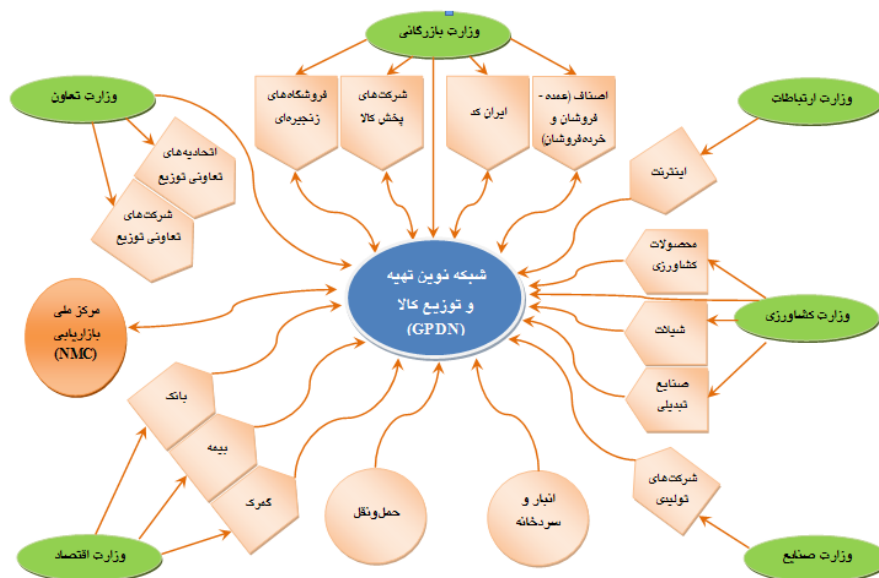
وزارت بازرگانی

فروشگاه‌های زنجیره‌ای

شرکت‌های پخش کالا

ایران کد

اصناف (عمده - فروشان و خرده‌فروشان)

وزارت تعاون

اتحادیه‌های تعاونی توزیع

شرکت‌های تعاونی توزیع

وزارت ارتباطات

اینترنت

محصولات کشاورزی

شبکه نوین تهیه و توزیع کالا (GPDN)

مرکز ملی بازاریابی (NMC)

وزارت کشاورزی

شیلات

صنایع تبدیلی

بانک

بیمه

گمرک

حمل‌ونقل

انبار و سردخانه

شرکت‌های تولیدی

وزارت اقتصاد

وزارت صنایع